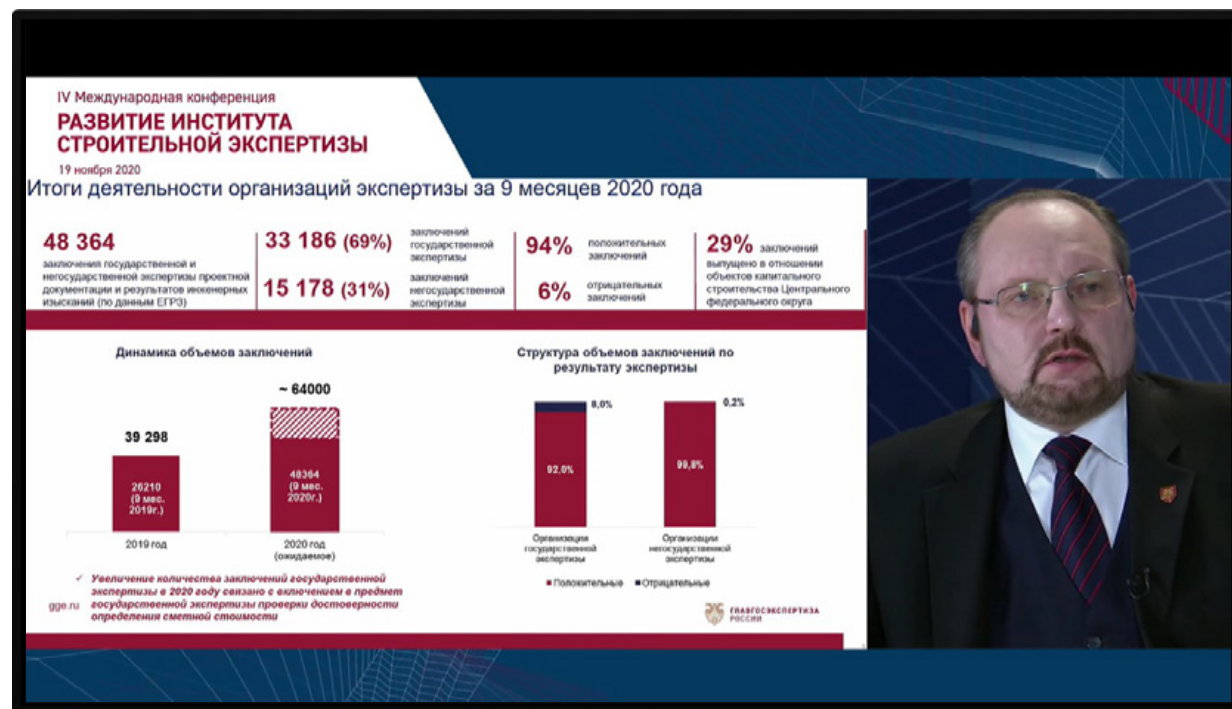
IV Международная конференция
РАЗВИТИЕ ИНСТИТУТА СТРОИТЕЛЬНОЙ ЭКСПЕРТИЗЫ
19 ноября 2020

Итоги деятельности организаций экспертизы за 9 месяцев 2020 года

48 364
заключения государственной и негосударственной экспертизы проектной документации и результатов инженерных изысканий (по данным ЕГРЗ)

33 186 (69%) заключений государственной экспертизы

15 178 (31%) заключений негосударственной экспертизы

94% положительных заключений

6% отрицательных заключений

29% заключений выпущено в отношении объектов капитального строительства Центрального федерального округа

Динамика объемов заключений

39 298
26210 (9 мес. 2019г.)
2019 год

~ 64000
48364 (9 мес. 2020г.)
2020 год (ожидаемое)

Структура объемов заключений по результату экспертизы

8,0%
92,0%
Организации государственной экспертизы

0,2%
99,8%
Организации негосударственной экспертизы

■ Положительные ■ Отрицательные

✓ Увеличение количества заключений государственной экспертизы в 2020 году связано с включением в предмет государственной экспертизы проверки достоверности определения сметной стоимости

gge.ru

ГЛАВГОСЭКСПЕРТИЗА РОССИИ